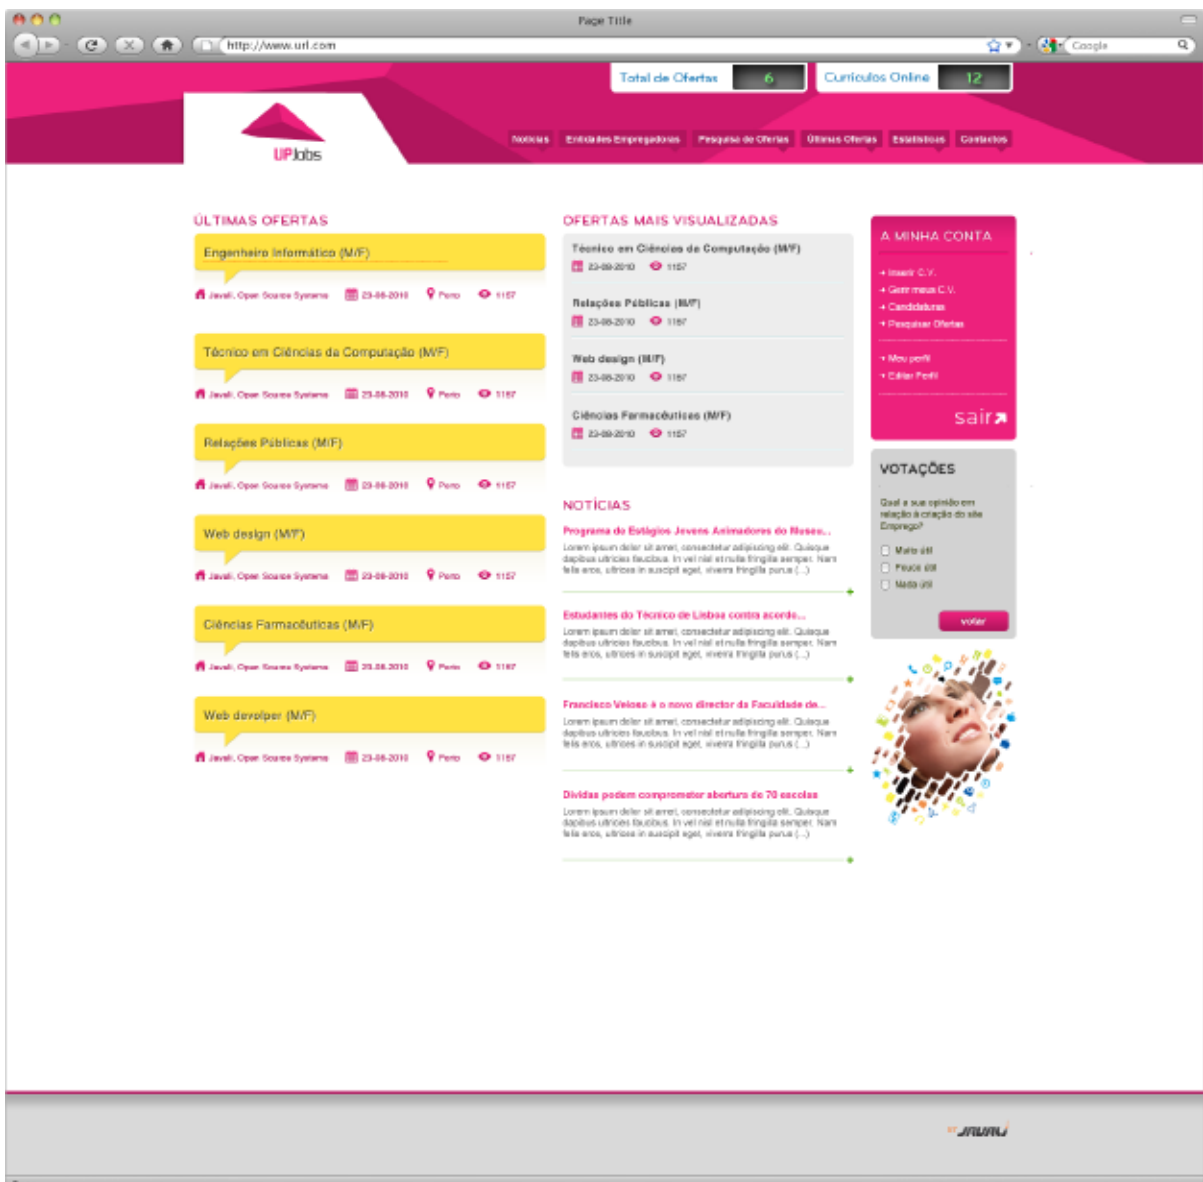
Page Title

http://www.url.com

Google

Total de Ofertas 6

Currículos Online 12

UPJobs

Notícias | Entidades Empregadoras | Pesquisa de Ofertas | Últimas Ofertas | Estatísticas | Contactos

ÚLTIMAS OFERTAS

Engenheiro Informático (M/F)

Javali, Open Source Systems 23-08-2010 Porto 1157

Técnico em Ciências da Computação (M/F)

Javali, Open Source Systems 23-08-2010 Porto 1157

Relações Públicas (M/F)

Javali, Open Source Systems 23-08-2010 Porto 1157

Web design (M/F)

Javali, Open Source Systems 23-08-2010 Porto 1157

Ciências Farmacêuticas (M/F)

Javali, Open Source Systems 23-08-2010 Porto 1157

Web develper (M/F)

Javali, Open Source Systems 23-08-2010 Porto 1157

OFERTAS MAIS VISUALIZADAS

Técnico em Ciências de Computação (M/F)

23-08-2010 1157

Relações Públicas (M/F)

23-08-2010 1157

Web design (M/F)

23-08-2010 1157

Ciências Farmacêuticas (M/F)

23-08-2010 1157

NOTÍCIAS

Programa de Estágios Jovens Animadores do Museu...

Lorem ipsum dolor sit amet, consectetur adipiscing elit. Quisque dapibus ultricies faucibus. In vel nisl et nulla fringilla semper. Nam felis eros, ultrices in suscipit eget, viverra fringilla purus (...)

Estudantes do Técnico de Lisboa contra acordo...

Lorem ipsum dolor sit amet, consectetur adipiscing elit. Quisque dapibus ultricies faucibus. In vel nisl et nulla fringilla semper. Nam felis eros, ultrices in suscipit eget, viverra fringilla purus (...)

Francisco Veloso é o novo director da Faculdade de...

Lorem ipsum dolor sit amet, consectetur adipiscing elit. Quisque dapibus ultricies faucibus. In vel nisl et nulla fringilla semper. Nam felis eros, ultrices in suscipit eget, viverra fringilla purus (...)

Dívidas podem comprometer abertura de 70 escolas

Lorem ipsum dolor sit amet, consectetur adipiscing elit. Quisque dapibus ultricies faucibus. In vel nisl et nulla fringilla semper. Nam felis eros, ultrices in suscipit eget, viverra fringilla purus (...)

A MINHA CONTA

+ Inserir C.V.
+ Gerir meus C.V.
+ Candidaturas
+ Pesquisar Ofertas

+ Meu perfil
+ Editar Perfil

sair

VOTAÇÕES

Qual a sua opinião em relação à criação do site Emprego?

Muito útil
Pouco útil
Nada útil

votar

JAVALI